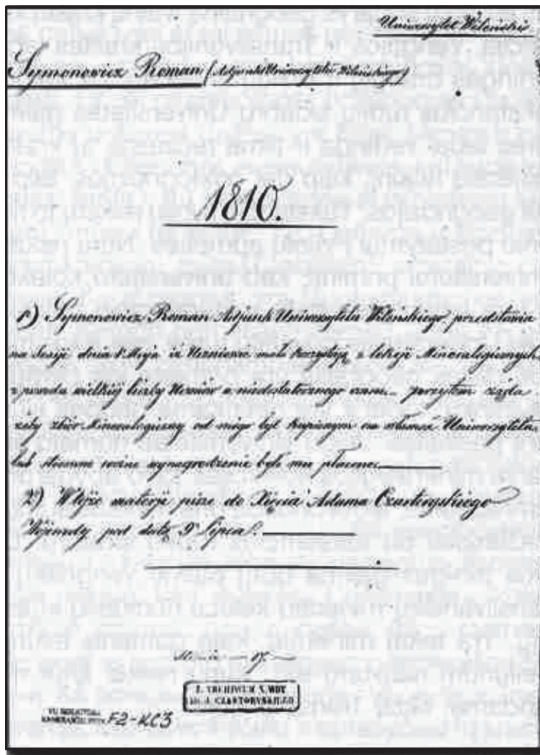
Uniwersytet Wileński

Symonowicz Roman (Adjunkt Uniwersytetu Wileńskiego)

1810.

1) Symonowicz Roman Adjunkt Uniwersytetu Wileńskiego przedstawia na Sesji dnia 8 Maja iż Uczniowie mało korzystają z lekcyi Mineralogicznych z powodu wielkiej liczby Uczniów a niedostatecznego czasu – proszony zdała, aby zbiór Mineralogiczny od niego był kupiony na własność Uniwersytetu, lub stosowne roczne wynagrodzenie było mu płacone.

2) W tejże materyi pisze do Xięcia Adama Czartoryskiego Wizytory pod datą 9 Lipca.

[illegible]

Z ARCHIWUM X. MUZ. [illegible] CZARTORYSKICH

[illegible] F2-KC3